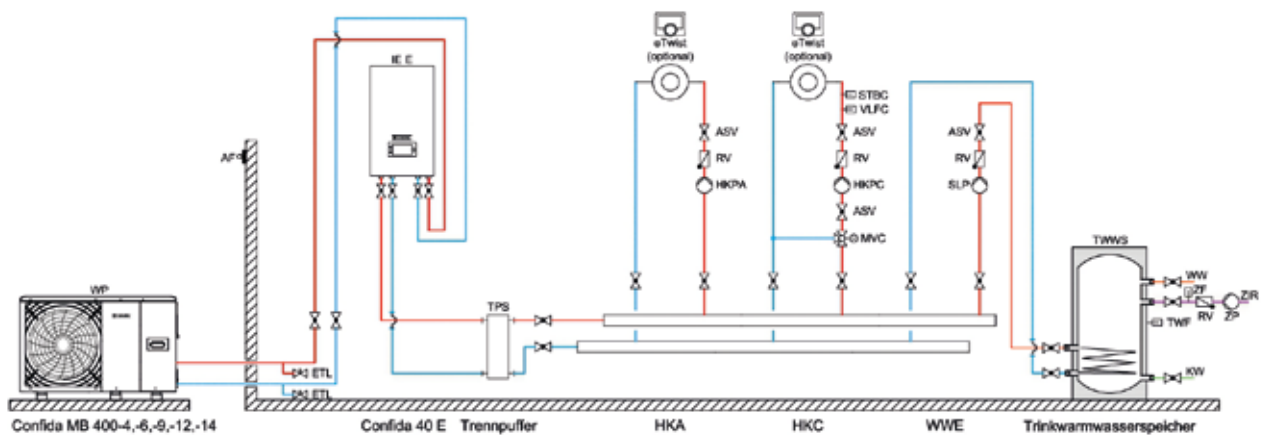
eTwist (optional)

eTwist (optional)

IE E

STBC
VLFC

ASV
RV
HKPA

ASV
RV
HKPC
ASV
MVC

ASV
RV
SLP

AF

WP

ETL
ETL

TPS

TWWS
WW
ZF
RV
ZP
ZIR
TWF
KW

Confida MB 400-4,-6,-9,-12,-14

Confida 40 E

Trennpuffer

HKA

HKC

WWE

Trinkwarmwasserspeicher